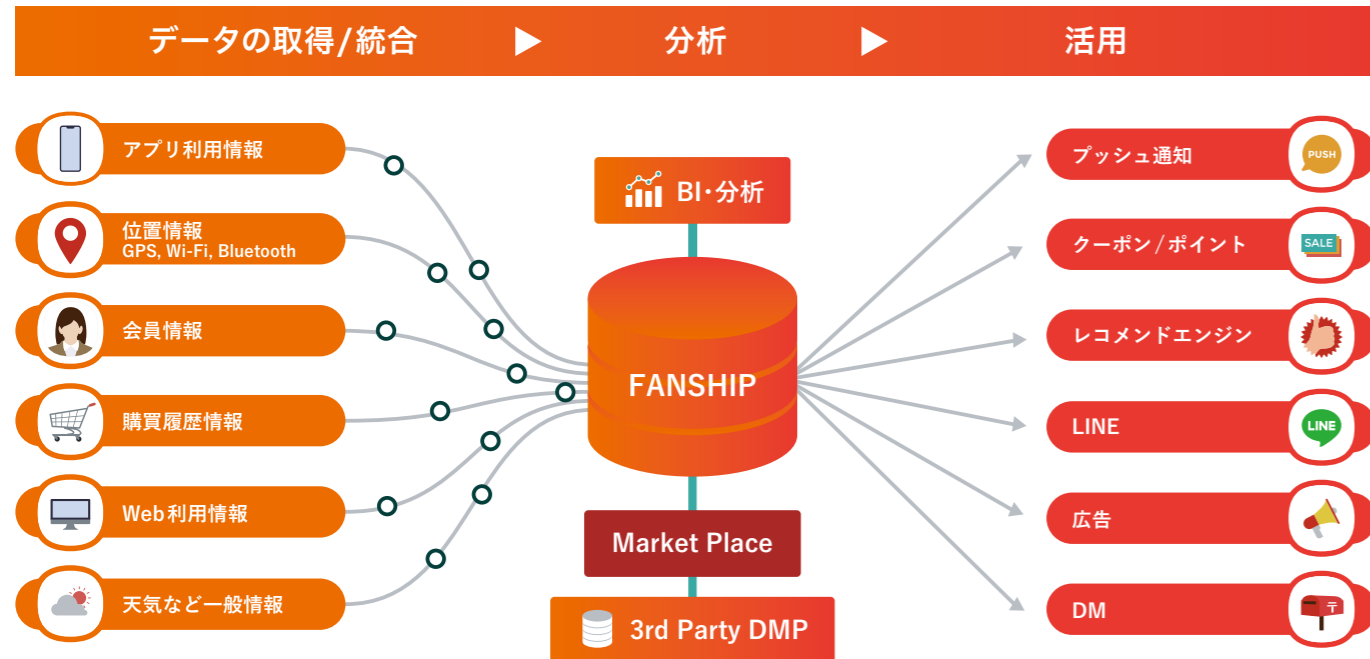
データの取得/統合 ▶ 分析 ▶ 活用

アプリ利用情報

位置情報
GPS, Wi-Fi, Bluetooth

会員情報

購買履歴情報

Web利用情報

天気など一般情報

BI・分析

FANSHIP

Market Place

3rd Party DMP

プッシュ通知
PUSH

クーポン/ポイント
SALE

レコメンドエンジン

LINE
LINE

広告

DM
〒